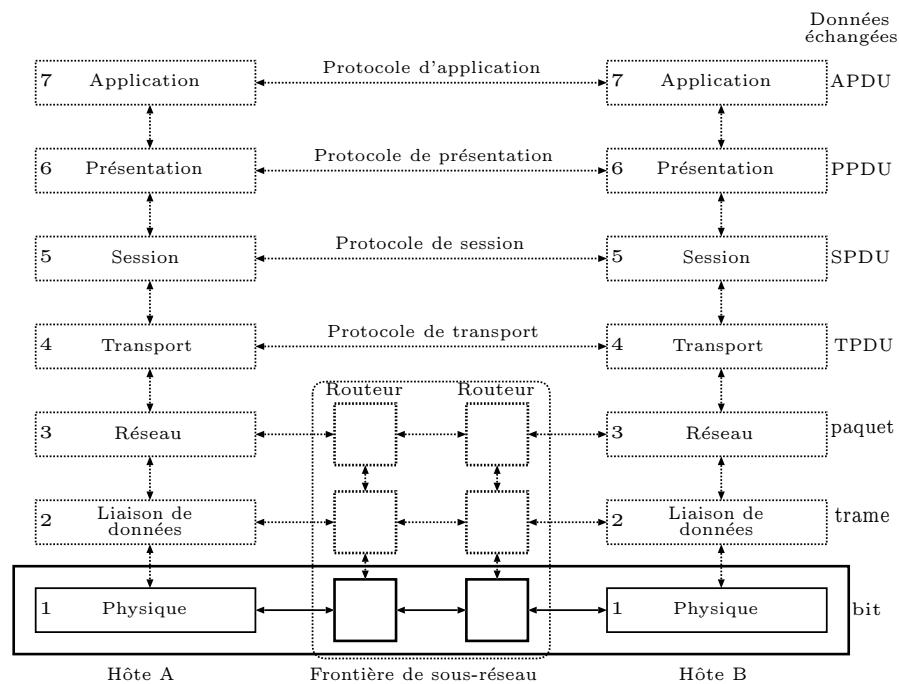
Données échangées

7 Application

Protocole d'application

7 Application

APDU

6 Présentation

Protocole de présentation

6 Présentation

PPDU

5 Session

Protocole de session

5 Session

SPDU

4 Transport

Protocole de transport

4 Transport

TPDU

Routeur

Routeur

3 Réseau

3 Réseau

paquet

2 Liaison de données

2 Liaison de données

trame

1 Physique

1 Physique

bit

Hôte A

Frontière de sous-réseau

Hôte B